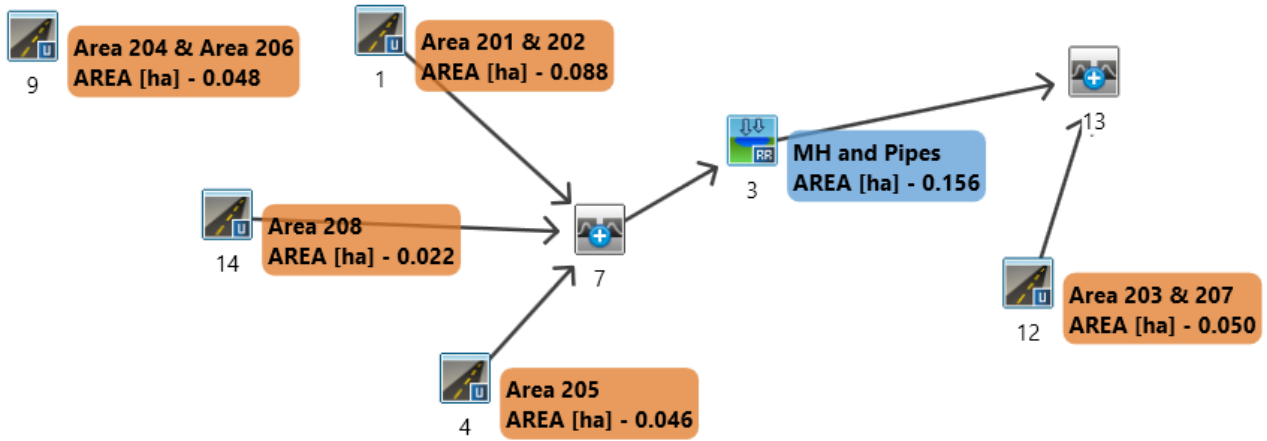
U
9
Area 204 & Area 206
AREA [ha] - 0.048

U
1
Area 201 & 202
AREA [ha] - 0.088

13

RR
3
MH and Pipes
AREA [ha] - 0.156

U
14
Area 208
AREA [ha] - 0.022

7

U
12
Area 203 & 207
AREA [ha] - 0.050

U
4
Area 205
AREA [ha] - 0.046